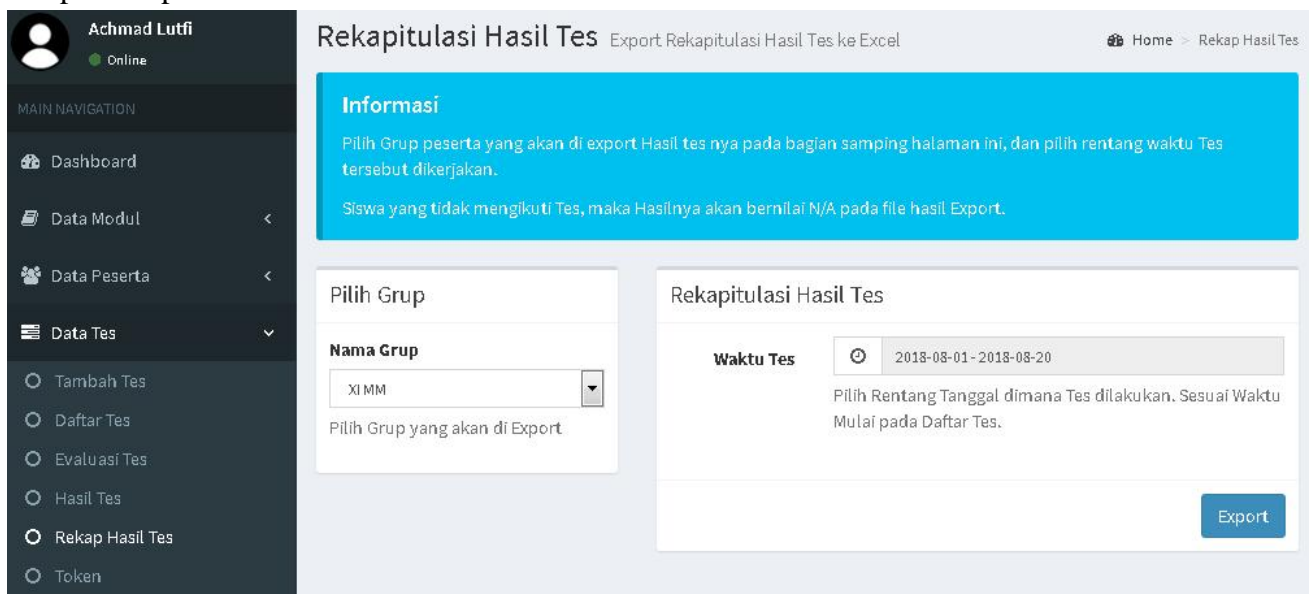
Achmad Lutfi
Online

MAIN NAVIGATION

Dashboard

Data Modul

Data Peserta

Data Tes

Tambah Tes

Daftar Tes

Evaluasi Tes

Hasil Tes

Rekap Hasil Tes

Token

Rekapitulasi Hasil Tes Export Rekapitulasi Hasil Tes ke Excel

Home > Rekap Hasil Tes

Informasi

Pilih Grup peserta yang akan di export Hasil tes nya pada bagian samping halaman ini, dan pilih rentang waktu Tes tersebut dikerjakan.

Siswa yang tidak mengikuti Tes, maka Hasilnya akan bernilai N/A pada file hasil Export.

Pilih Grup

Nama Grup

XI MM

Pilih Grup yang akan di Export

Rekapitulasi Hasil Tes

Waktu Tes

2018-08-01 - 2018-08-20

Pilih Rentang Tanggal dimana Tes dilakukan. Sesuai Waktu Mulai pada Daftar Tes.

Export